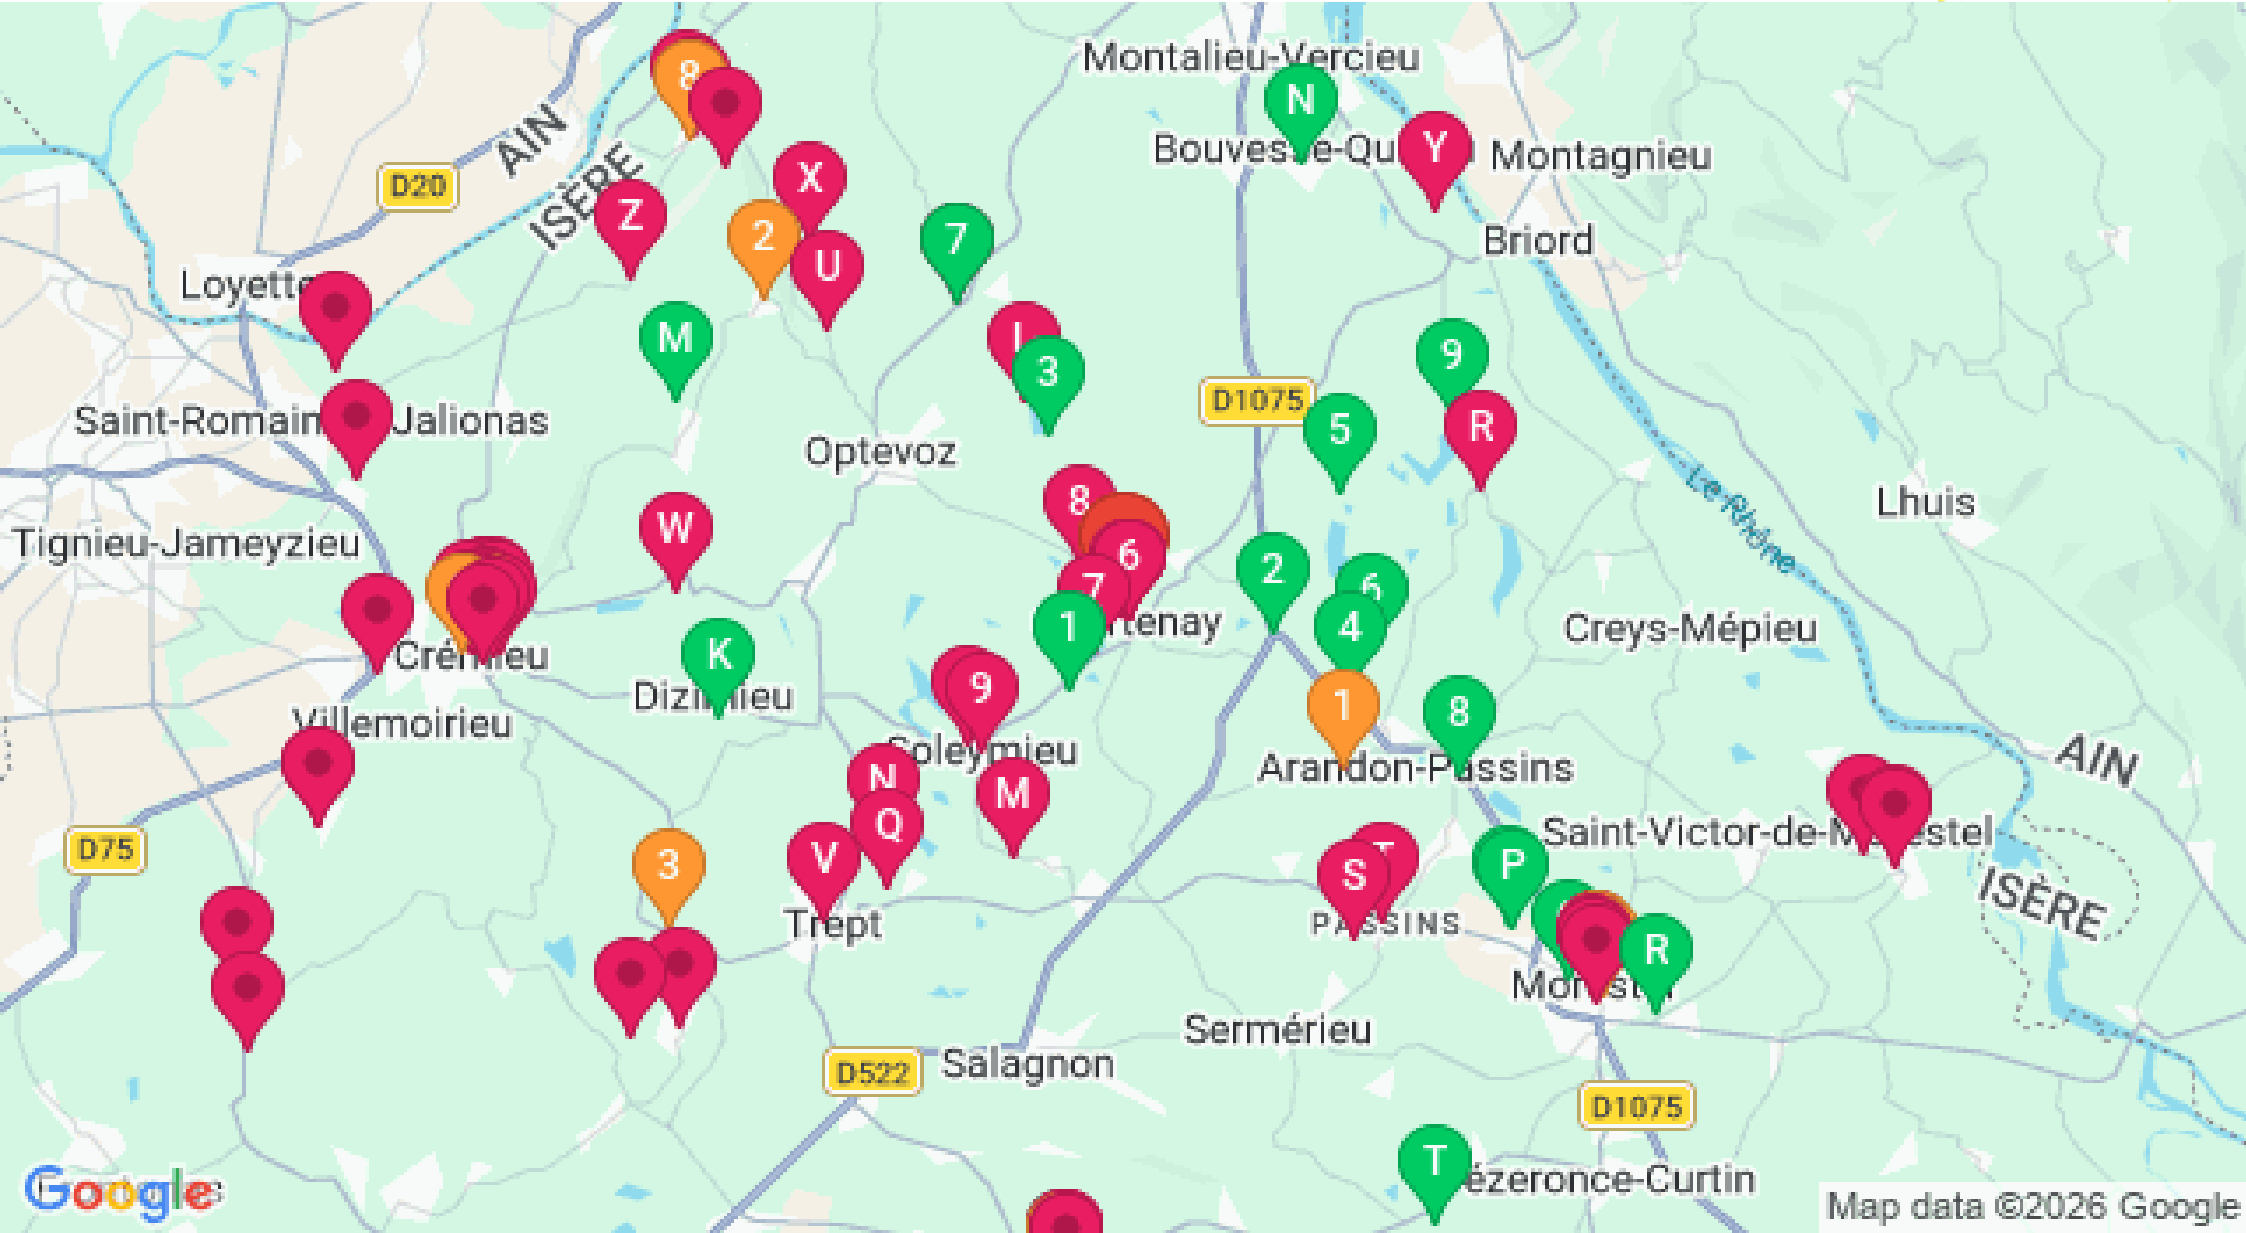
Montalieu-Vercieu
N
Bouvesse-Qu
Y
Montagnieu
8
X
AIN
D20
ISÈRE
Z
2
U
7
Briord
Loyette
M
I
3
9
D1075
5
R
Saint-Romain
Jalionas
Optevoz
Lhuis
Le Rhône
8
W
6
2
Tignieu-Jameyzieu
7
6
1
rtenay
4
Creys-Mépieu
K
Crémieu
Dizimieu
9
1
8
Villemoirieu
Soleymieu
Arandon-Passins
AIN
N
M
Saint-Victor-de-Morestel
Q
T
D75
3
V
S
P
ISÈRE
PASSINS
Trept
R
Morestel
Serméieu
D522
Salagnon
D1075
T
Vézeronce-Curtin
Google
Map data ©2026 Google